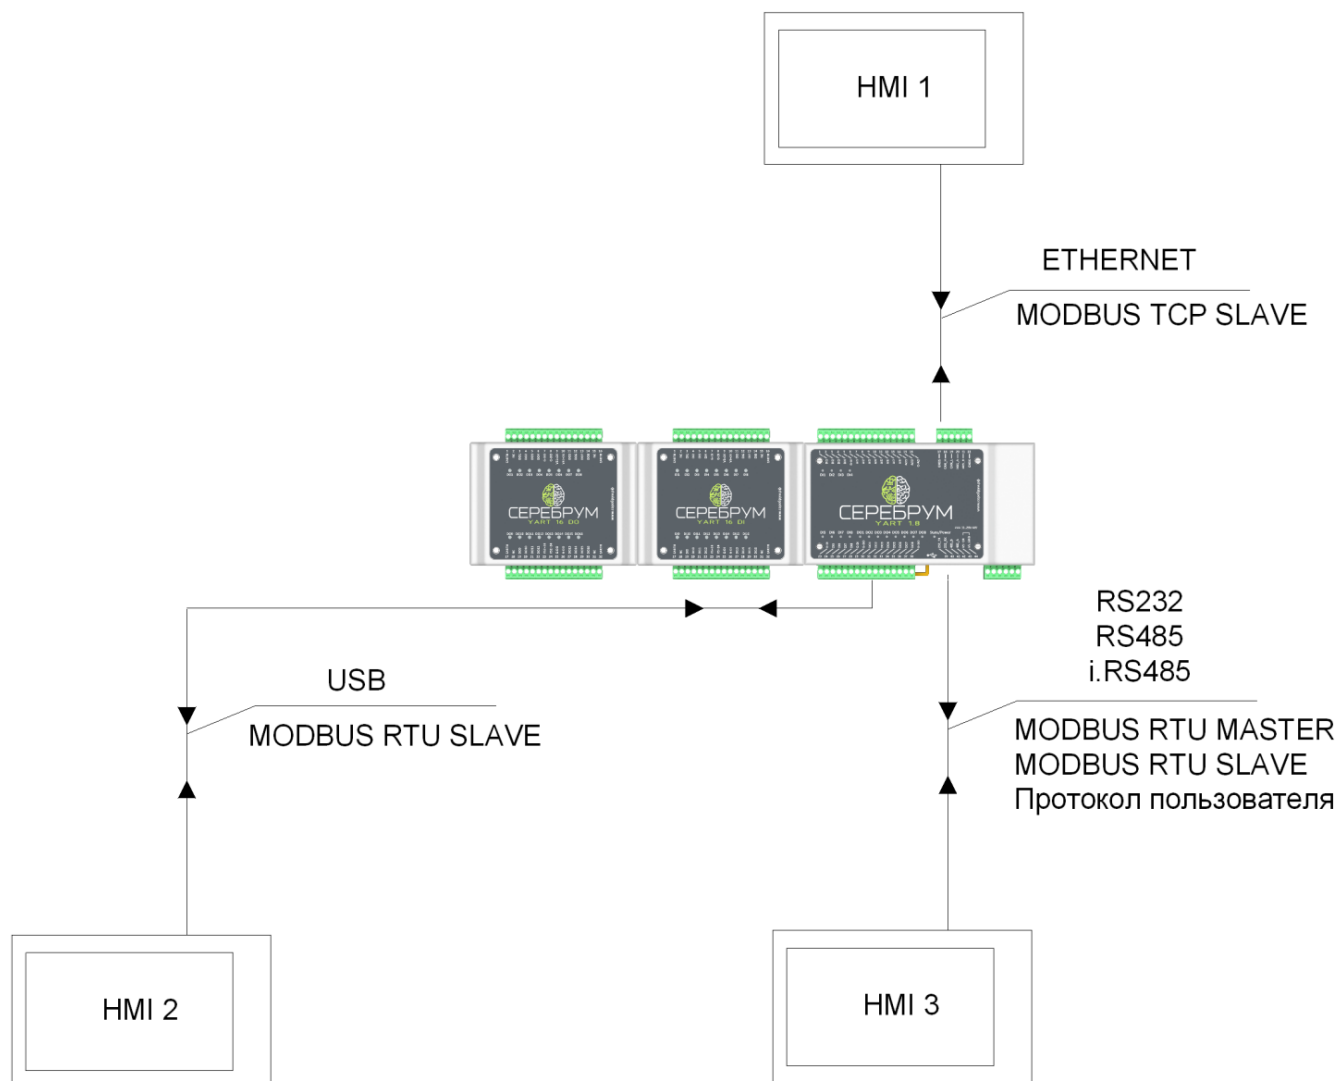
HMI 1

ETHERNET

MODBUS TCP SLAVE

СЕРЕБРУМ
YART 16 DO

СЕРЕБРУМ
YART 16 DI

СЕРЕБРУМ
YART 1.8

RS232
RS485
i.RS485

USB

MODBUS RTU SLAVE

MODBUS RTU MASTER
MODBUS RTU SLAVE
Протокол пользователя

HMI 2

HMI 3